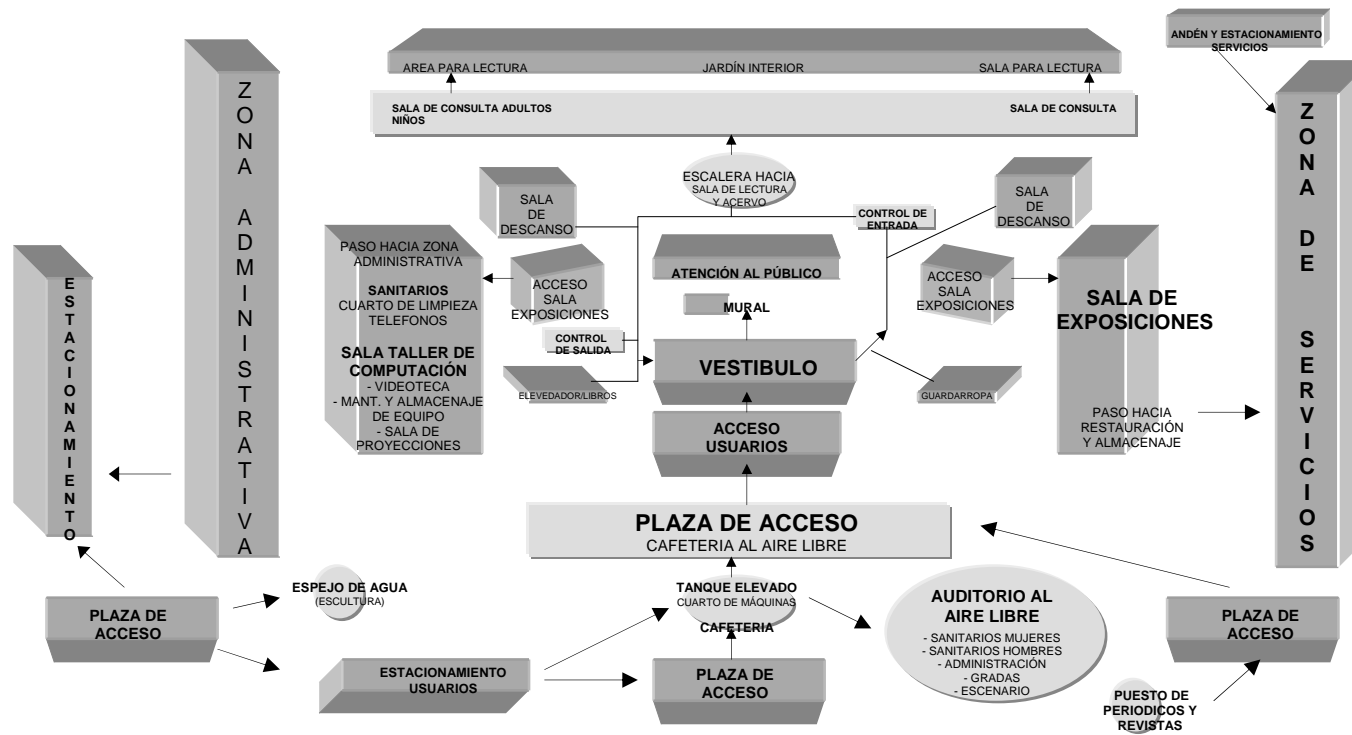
ANDÉN Y ESTACIONAMIENTO SERVICIOS

AREA PARA LECTURA
JARDÍN INTERIOR
SALA PARA LECTURA

SALA DE CONSULTA ADULTOS NIÑOS
SALA DE CONSULTA

ZONA ADMINISTRATIVA

ZONA DE SERVICIOS

ESTACIONAMIENTO

ESCALERA HACIA SALA DE LECTURA Y ACERVO

SALA DE DESCANSO

CONTROL DE ENTRADA

SALA DE DESCANSO

PASO HACIA ZONA ADMINISTRATIVA

SANITARIOS
CUARTO DE LIMPIEZA
TELEFONOS

SALA TALLER DE COMPUTACIÓN
- VIDEOTECA
- MANT. Y ALMACENAJE DE EQUIPO
- SALA DE PROYECCIONES

ACCESO SALA EXPOSICIONES

ATENCIÓN AL PÚBLICO

MURAL

CONTROL DE SALIDA

VESTIBULO

ELEVADOR/LIBROS

GUARDARROPA

ACCESO SALA EXPOSICIONES

SALA DE EXPOSICIONES

PASO HACIA RESTAURACIÓN Y ALMACENAJE

ACCESO USUARIOS

PLAZA DE ACCESO
CAFETERIA AL AIRE LIBRE

PLAZA DE ACCESO

ESPEJO DE AGUA (ESCULTURA)

TANQUE ELEVADO
CUARTO DE MÁQUINAS
CAFETERIA

AUDITORIO AL AIRE LIBRE
- SANITARIOS MUJERES
- SANITARIOS HOMBRES
- ADMINISTRACIÓN
- GRADAS
- ESCENARIO

PLAZA DE ACCESO

ESTACIONAMIENTO USUARIOS

PLAZA DE ACCESO

PUESTO DE PERIODICOS Y REVISTAS